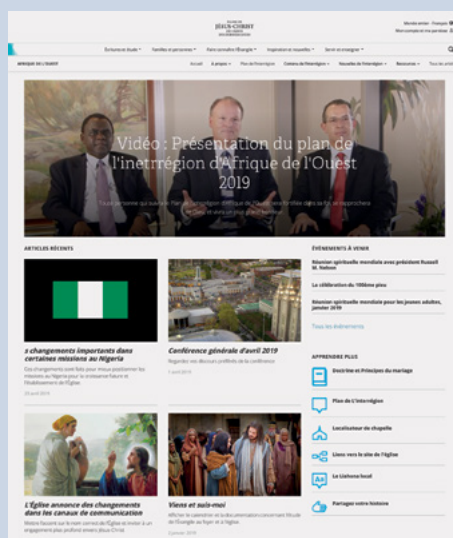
L'ÉGLISE DE
JÉSUS-CHRIST
DES SAINTS
DES DERNIERS JOURS

Monde entier · Français
Mon compte et ma paroisse

Écritures et étude · Familles et personnes · Faire connaître l'Évangile · Inspiration et nouvelles · Servir et enseigner

AFRIQUE DE L'OUEST · Accueil · À propos · Plan de l'interrégion · Contenu de l'interrégion · Nouvelles de l'interrégion · Ressources · Tous les articles

Vidéo : Présentation du plan de l'inetrrégion d'Afrique de l'Ouest 2019

Toute personne qui suivra le Plan de l'interrégion bénéficiera de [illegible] famille dans sa foi, se rapprochera du Christ et vivra un plus grand bonheur.

ARTICLES RÉCENTS

2 changements importants dans certaines missions au Nigeria
Ces changements sont faits pour mieux positionner les missions au Nigeria pour la croissance future et l'établissement de l'Église.
23 avril 2019

Conférence générale d'avril 2019
Regardez vos discours préférés de la conférence
7 avril 2019

L'Église annonce des changements dans les canaux de communication
Notre faisceau sur le nom correct de l'Église se trouve à un engagement plus profond envers Jésus-Christ

Viens et suis-moi
Utilisez le calendrier et la documentation concernant l'étude de l'Évangile au foyer et à l'église.
3 janvier 2019

ÉVÉNEMENTS À VENIR

Réunion spirituelle mondiale avec président Russell M. Nelson

La célébration du 1000ème pieu

Réunion spirituelle mondiale pour les jeunes adultes, janvier 2019

Tous les événements

APPRENDRE PLUS

Doctrine et Principes du mariage

Plan de L'interrégion

Localisateur de chapelle

Lieux vers la site de l'Église

Le Liahona local

Partagez votre histoire